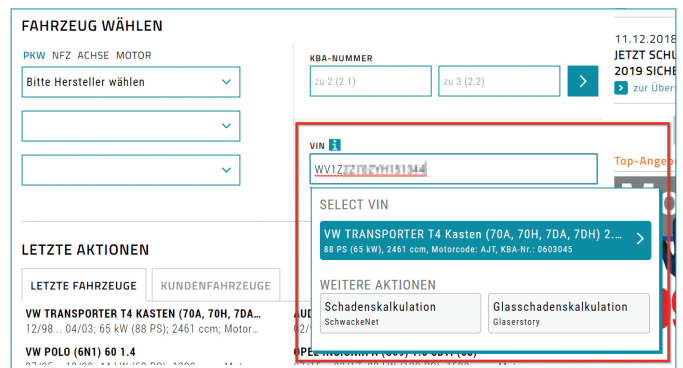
FAHRZEUG WÄHLEN

PKW NFZ ACHSE MOTOR

Bitte Hersteller wählen

KBA-NUMMER

zu 2 (2.1)

zu 3 (2.2)

VIN

WV1Z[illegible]

SELECT VIN

VW TRANSPORTER T4 Kasten (70A, 70H, 7DA, 7DH) 2.…

88 PS (65 kW), 2461 ccm, Motorcode: AJT, KBA-Nr.: 0603045

WEITERE AKTIONEN

Schadenskalkulation
SchwackeNet

Glasschadenskalkulation
Glaserstory

11.12.2018
JETZT SCHU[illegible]
2019 SICHE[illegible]
zur Übers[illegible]

Top-Angeb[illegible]

LETZTE AKTIONEN

LETZTE FAHRZEUGE

KUNDENFAHRZEUGE

VW TRANSPORTER T4 KASTEN (70A, 70H, 7DA…
12/98 .. 04/03; 65 kW (88 PS); 2461 ccm; Motor…

AUD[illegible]

VW POLO (6N1) 60 1.4

OPEL INSIGNIA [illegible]

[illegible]